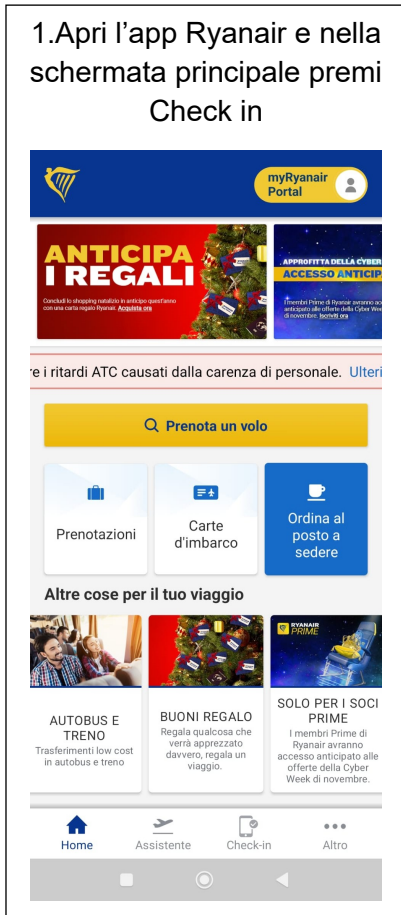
1.Apri l’app Ryanair e nella schermata principale premi Check in

myRyanair Portal

ANTICIPA I REGALI

Concludi lo shopping natalizio in anticipo quest'anno con una carta regalo Ryanair. Acquista ora

APPROFITTA DELLA CYBER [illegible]

ACCESSO ANTICIP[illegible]

I membri Prime di Ryanair avranno accesso anticipato alle offerte della Cyber Week di novembre. Iscriviti ora

e i ritardi ATC causati dalla carenza di personale. Ulteri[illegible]

Prenota un volo

Prenotazioni

Carte d'imbarco

Ordina al posto a sedere

Altre cose per il tuo viaggio

AUTOBUS E TRENO

Trasferimenti low cost in autobus e treno

BUONI REGALO

Regala qualcosa che verrà apprezzato davvero, regala un viaggio.

RYANAIR PRIME

SOLO PER I SOCI PRIME

I membri Prime di Ryanair avranno accesso anticipato alle offerte della Cyber Week di novembre.

Home

Assistente

Check-in

Altro